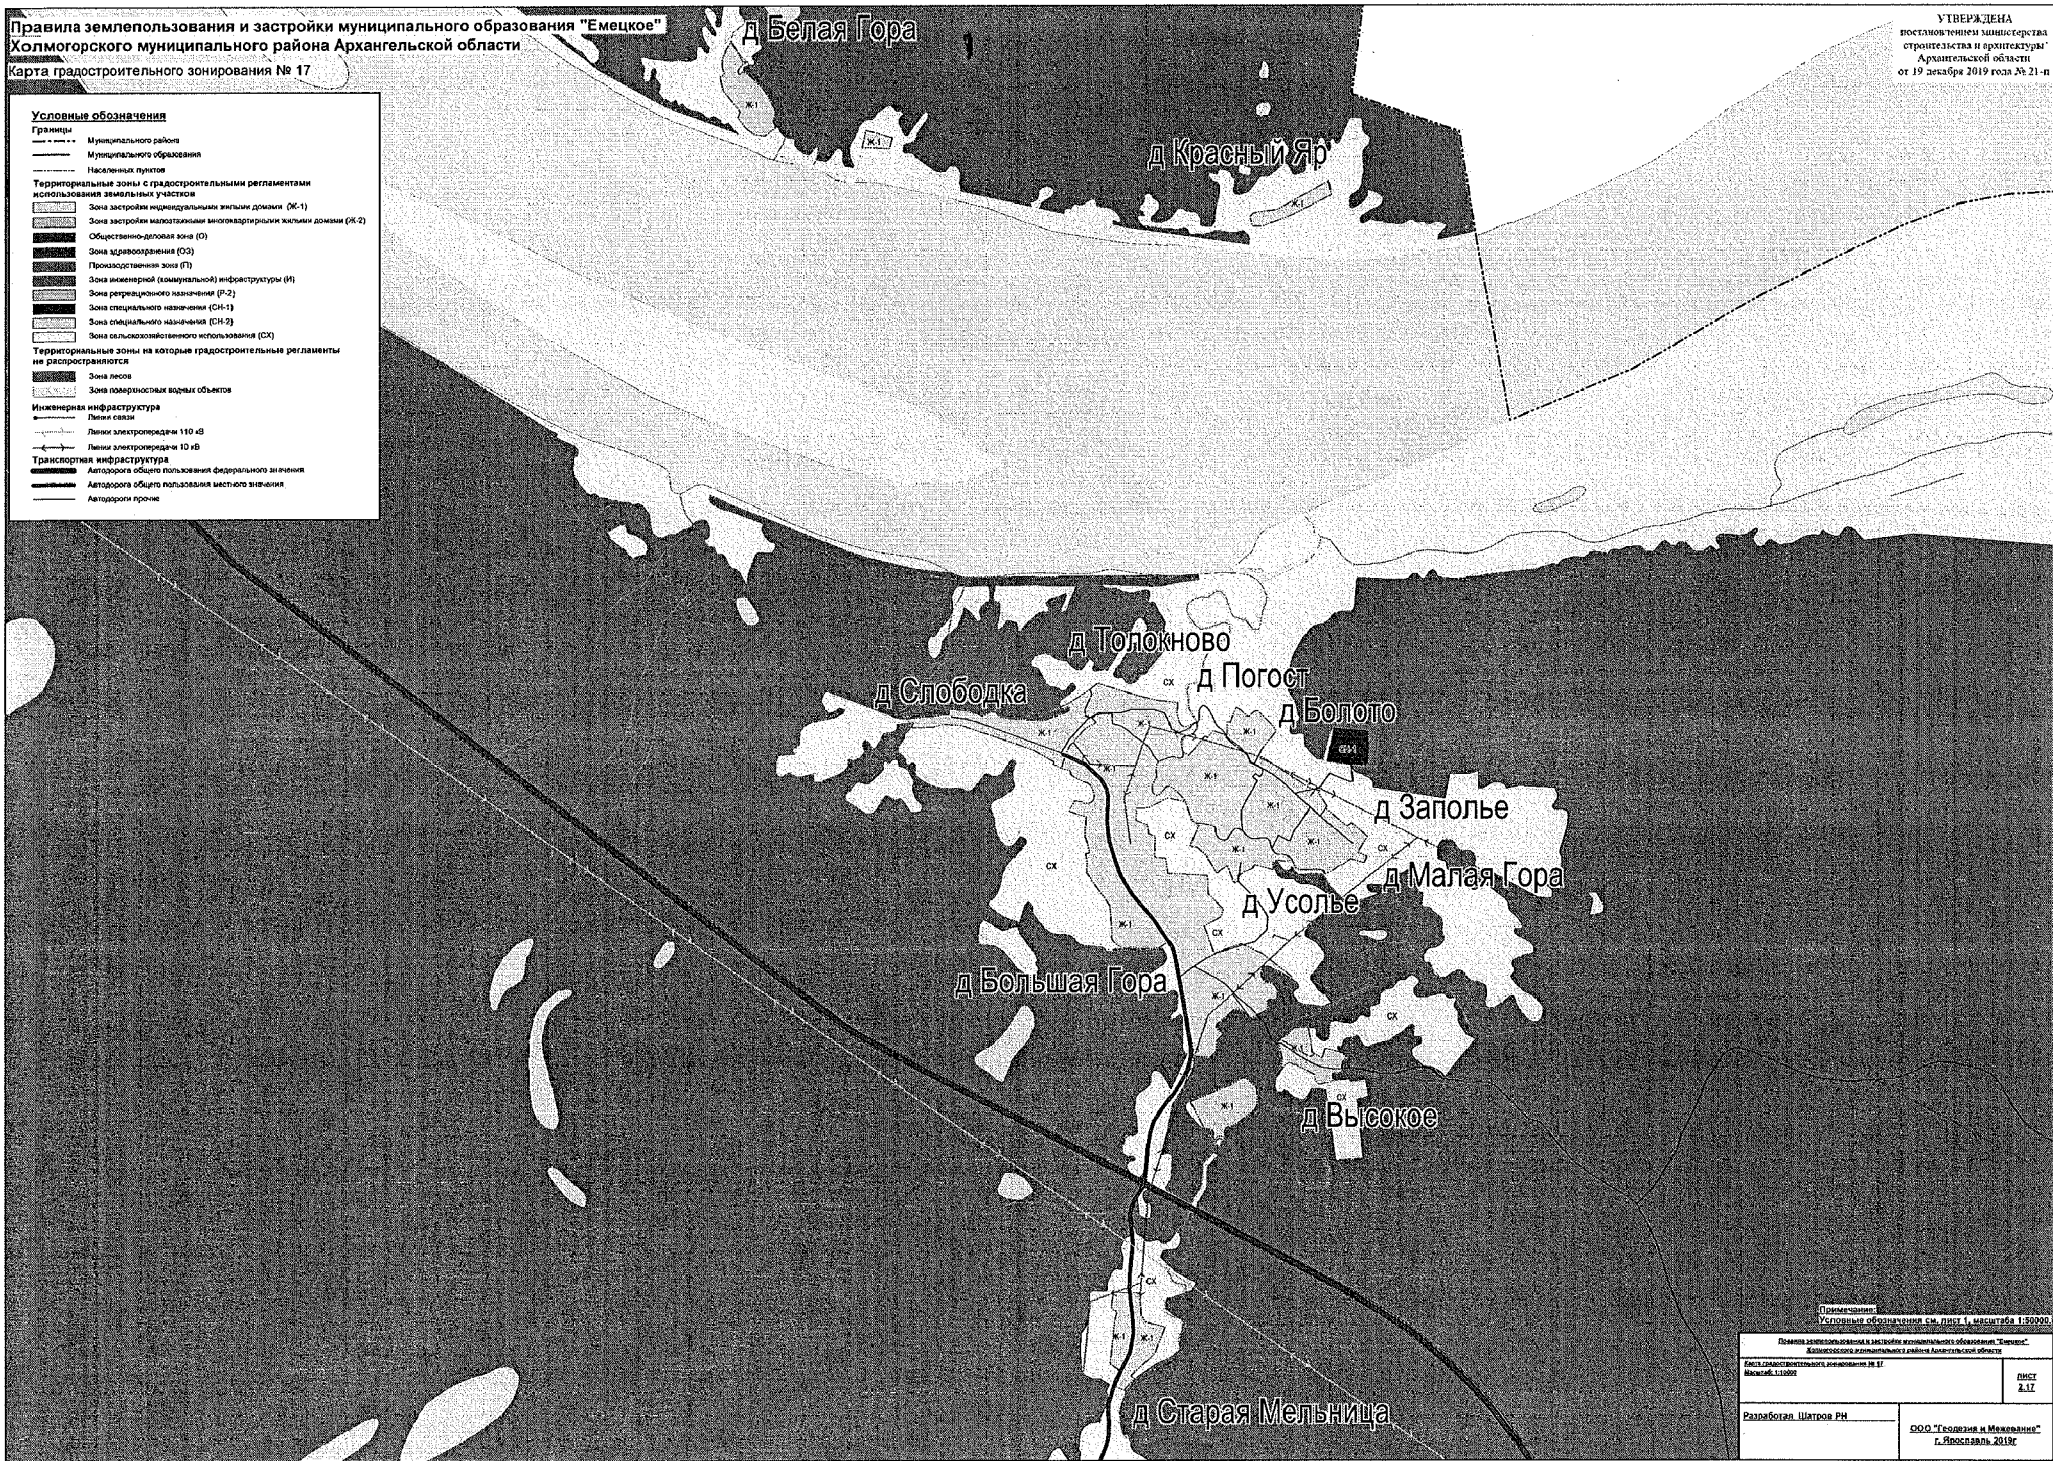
Правила землепользования и застройки муниципального образования "Емецкое"
Холмогорского муниципального района Архангельской области
Карта градостроительного зонирования № 17

УТВЕРЖДЕНА
постановлением министерства
строительства и архитектуры
Архангельской области
от 19 декабря 2019 года № 21-п

Условные обозначения
Границы
Муниципального района
Муниципального образования
Населенных пунктов
Территориальные зоны с градостроительными регламентами использования земельных участков
Зона застройки индивидуальными жилыми домами (Ж-1)
Зона застройки малоэтажными многоквартирными жилыми домами (Ж-2)
Общественно-деловая зона (О)
Зона здравоохранения (ОЗ)
Производственная зона (П)
Зона инженерной (коммунальной) инфраструктуры (И)
Зона рекреационного назначения (Р-2)
Зона специального назначения (СН-1)
Зона специального назначения (СН-2)
Зона сельскохозяйственного использования (СХ)
Территориальные зоны на которые градостроительные регламенты не распространяются
Зона лесов
Зона поверхностных водных объектов
Инженерная инфраструктура
Линии связи
Линии электропередачи 110 кВ
Линии электропередачи 10 кВ
Транспортная инфраструктура
Автодорога общего пользования федерального значения
Автодорога общего пользования местного значения
Автодороги прочие

д Белая Гора
Ж-1
Ж-1
д Красный Яр
Ж-1
д Толокново
СХ
д Погост
д Слободка
д Болото
Ж-1
Ж-1
Ж-1
СН
Ж-1
Ж-1
д Заполье
СХ
Ж-1
СХ
Ж-1
СХ
Ж-1
д Малая Гора
д Усолье
СХ
Ж-1
д Большая Гора
Ж-1
СХ
СХ
д Высокое
СХ
Ж-1
Ж-1
д Старая Мельница

Примечание:
Условные обозначения см. лист 1, масштаба 1:50000.

Правила землепользования и застройки муниципального образования "Емецкое" Холмогорского муниципального района Архангельской области
Карта градостроительного зонирования № 17
Масштаб 1:10000
лист
2.17
Разработал Шатров РН
ООО "Геодезия и Межевание"
г. Ярославль 2019г